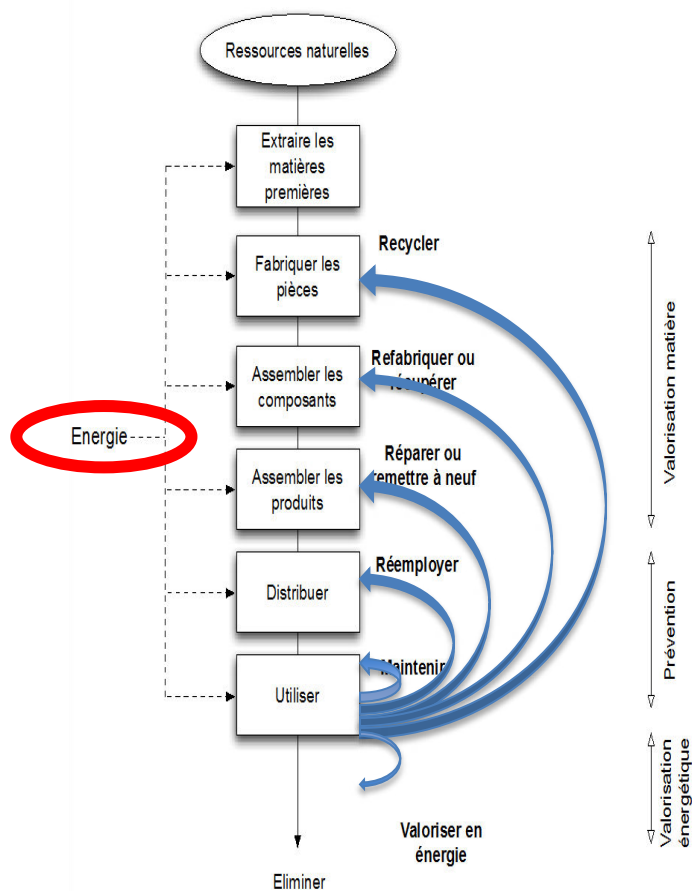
Ressources naturelles

Extraire les matières premières

Fabriquer les pièces

Assembler les composants

Assembler les produits

Distribuer

Utiliser

Eliminer

Energie

Recycler

Refabriquer ou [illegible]upérer

Réparer ou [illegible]emettre à neuf

Réemployer

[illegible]aintenir

Valoriser en énergie

Valorisation matière

Prévention

Valorisation énergétique